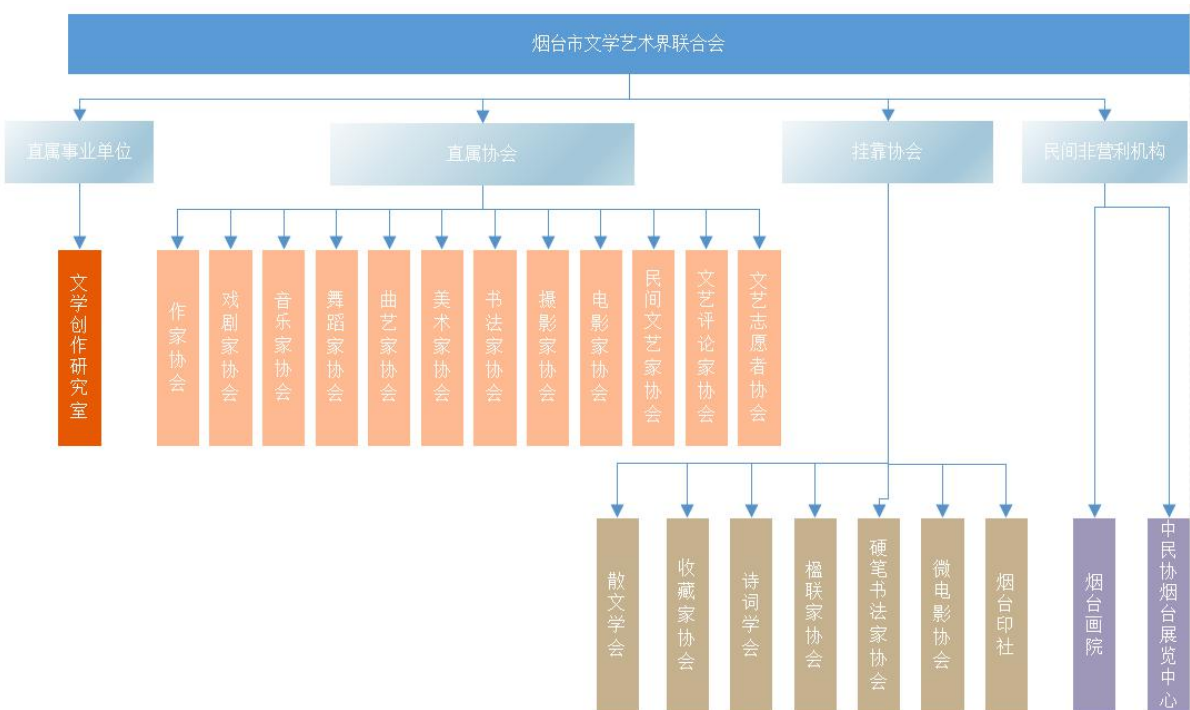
烟台市文学艺术界联合会

直属事业单位

直属协会

挂靠协会

民间非营利机构

文学创作研究室

作家协会

戏剧家协会

音乐家协会

舞蹈家协会

曲艺家协会

美术家协会

书法家协会

摄影家协会

电影家协会

民间文艺家协会

文艺评论家协会

文艺志愿者协会

散文学会

收藏家协会

诗词学会

楹联家协会

硬笔书法家协会

微电影协会

烟台印社

烟台画院

中民协烟台展览中心